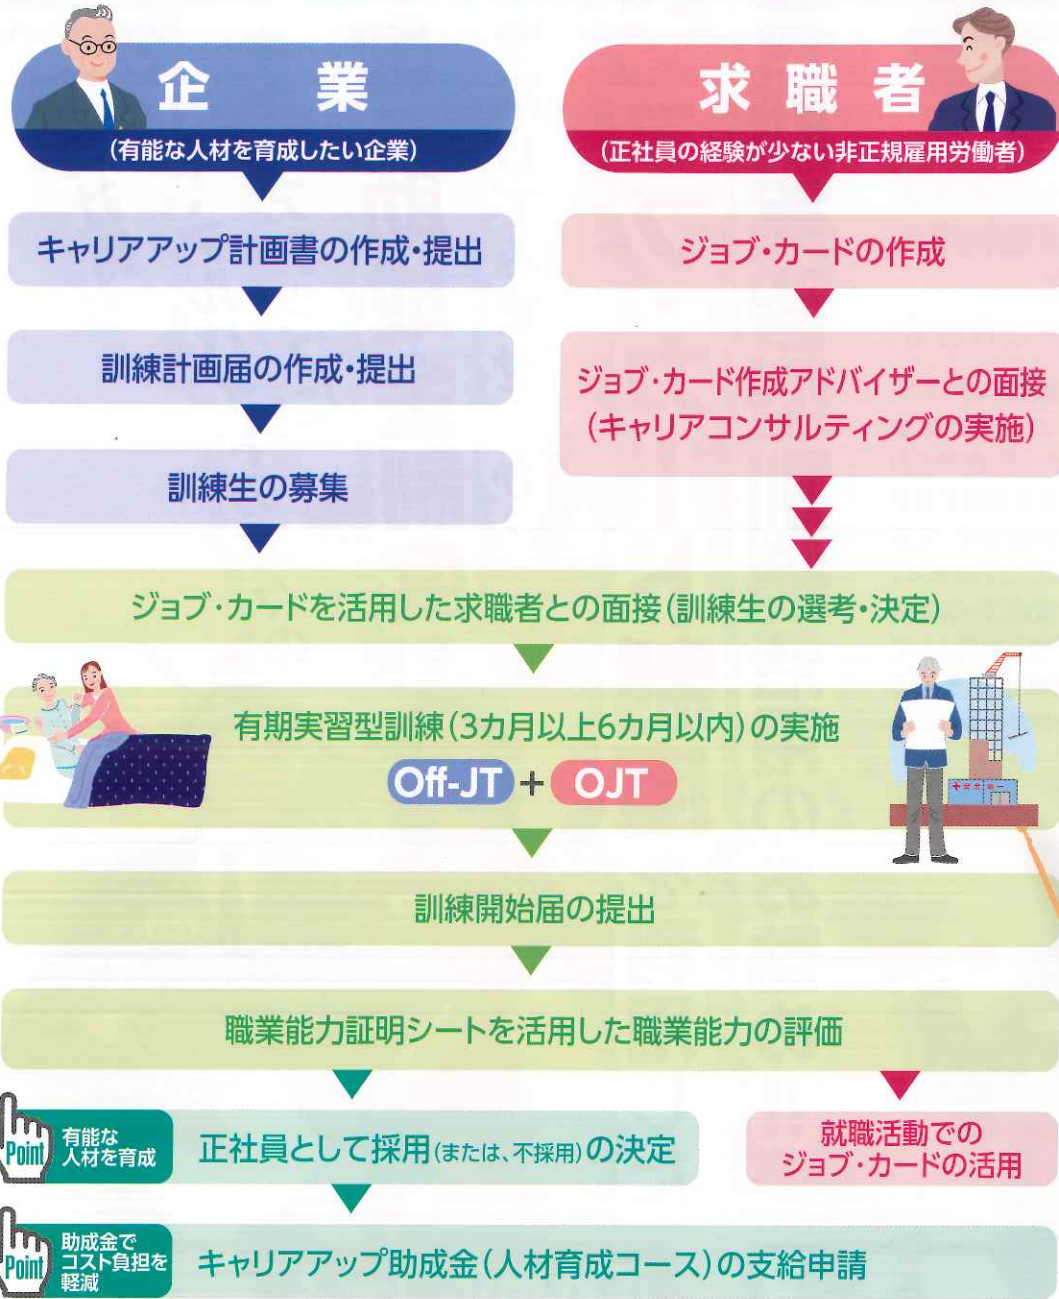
企　業
（有能な人材を育成したい企業）

求 職 者
（正社員の経験が少ない非正規雇用労働者）

キャリアアップ計画書の作成・提出

訓練計画届の作成・提出

訓練生の募集

ジョブ・カードの作成

ジョブ・カード作成アドバイザーとの面接（キャリアコンサルティングの実施）

ジョブ・カードを活用した求職者との面接（訓練生の選考・決定）

有期実習型訓練（3カ月以上6カ月以内）の実施

Off-JT + OJT

訓練開始届の提出

職業能力証明シートを活用した職業能力の評価

Point 有能な人材を育成

正社員として採用（または、不採用）の決定

就職活動でのジョブ・カードの活用

Point 助成金でコスト負担を軽減

キャリアアップ助成金（人材育成コース）の支給申請